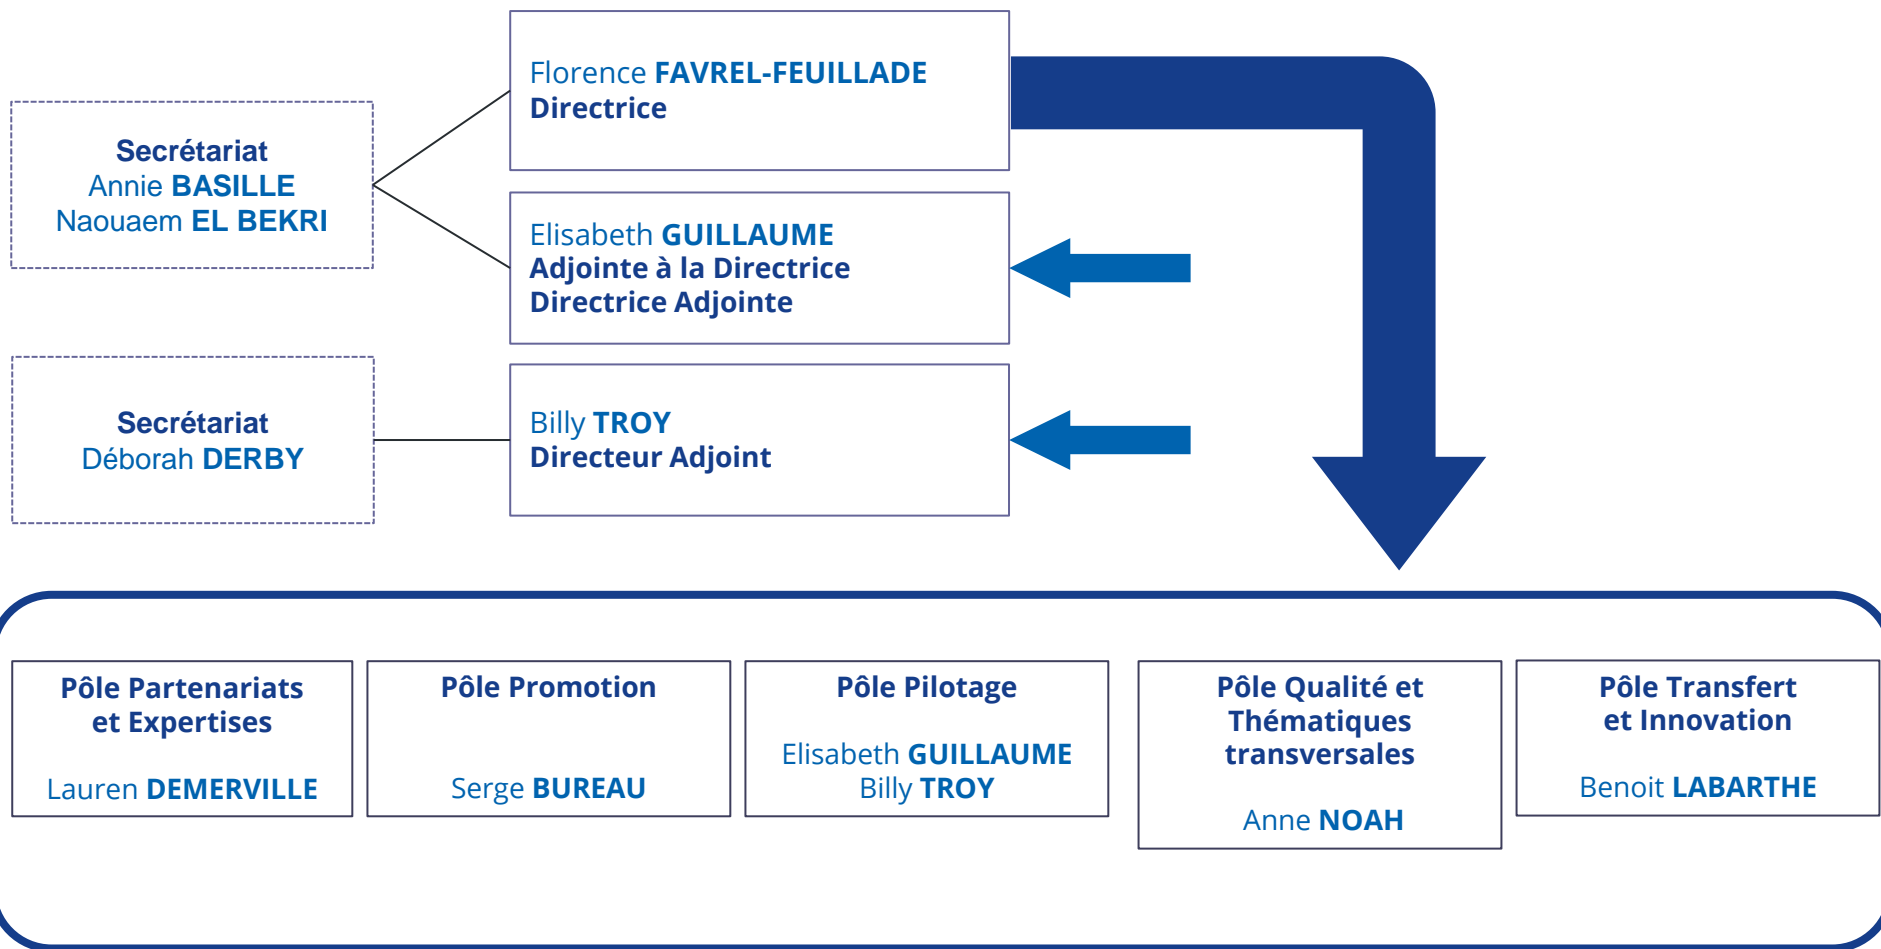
Secrétariat
Annie BASILLE
Naouaem EL BEKRI

Florence FAVREL-FEUILLADE
Directrice

Elisabeth GUILLAUME
Adjointe à la Directrice
Directrice Adjointe

Secrétariat
Déborah DERBY

Billy TROY
Directeur Adjoint

Pôle Partenariats et Expertises

Lauren DEMERVILLE

Pôle Promotion

Serge BUREAU

Pôle Pilotage

Elisabeth GUILLAUME
Billy TROY

Pôle Qualité et Thématiques transversales

Anne NOAH

Pôle Transfert et Innovation

Benoit LABARTHE